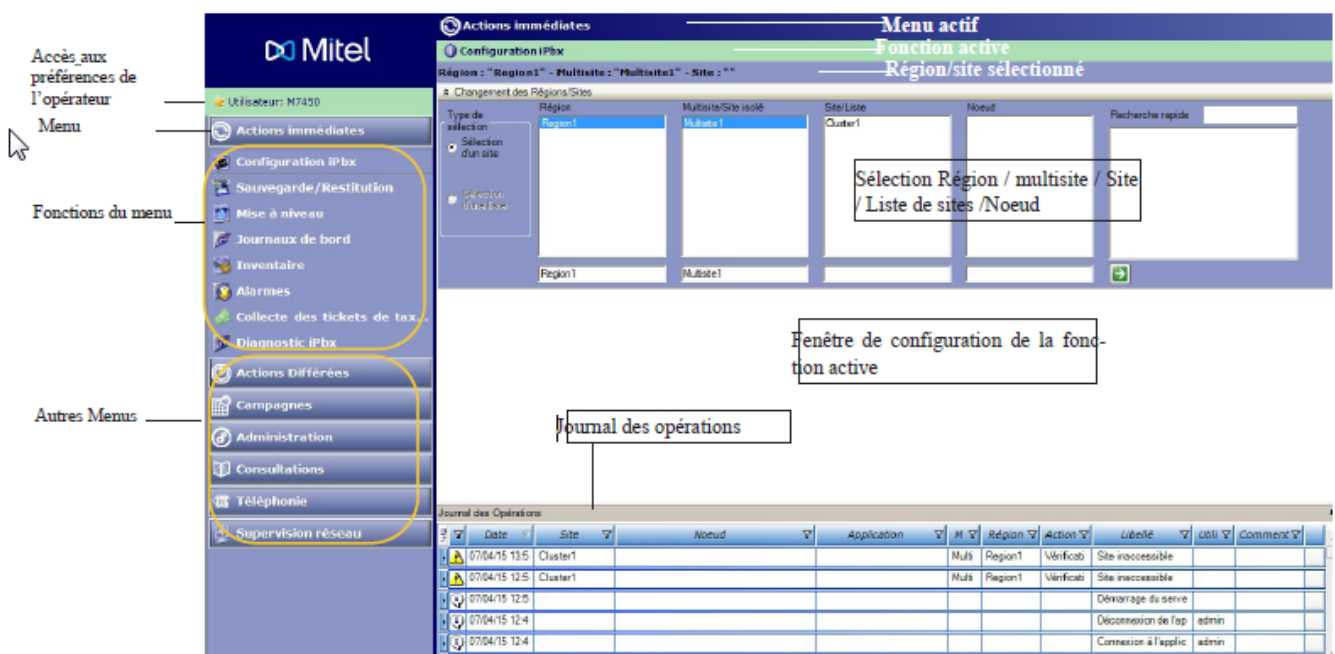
Accès aux préférences de l'opérateur

Menu

Fonctions du menu

Autres Menus

Mitel

Utilisateur: M7450

Actions immédiates

Configuration iPbx

Sauvegarde/Restitution

Mise à niveau

Journaux de bord

Inventaire

Alarmes

Collecte des tickets de tax...

Diagnostic iPbx

Actions Différées

Campagnes

Administration

Consultations

Téléphonie

Supervision réseau

Actions immédiates

Menu actif

Configuration iPbx

Fonction active

Région : "Region1" - Multisite : "Multisite1" - Site : ""

Région/site sélectionné

Changement des Régions/Sites

Type de sélection

Sélection d'un site

Sélection d'une liste

Région

Region1

Multisite/Site isolé

Multisite1

Site/Liste

Cluster1

Noeud

Recherche rapide

Sélection Région / multisite / Site / Liste de sites /Noeud

Region1

Multisite1

Fenêtre de configuration de la fonction active

Journal des opérations

Journal des Opérations

| | Date | Site | Noeud | Application | M | Région | Action | Libellé | Utili | Comment |
|---|---|---|---|---|---|---|---|---|---|---|
| | 07/04/15 13:5 | Cluster1 | | | Multi | Region1 | Vérificati | Site inaccessible | | |
| | 07/04/15 12:5 | Cluster1 | | | Multi | Region1 | Vérificati | Site inaccessible | | |
| | 07/04/15 12:5 | | | | | | | Démarrage du serve | | |
| | 07/04/15 12:4 | | | | | | | Déconnexion de l'ap | admin | |
| | 07/04/15 12:4 | | | | | | | Connexion à l'applic | admin | |